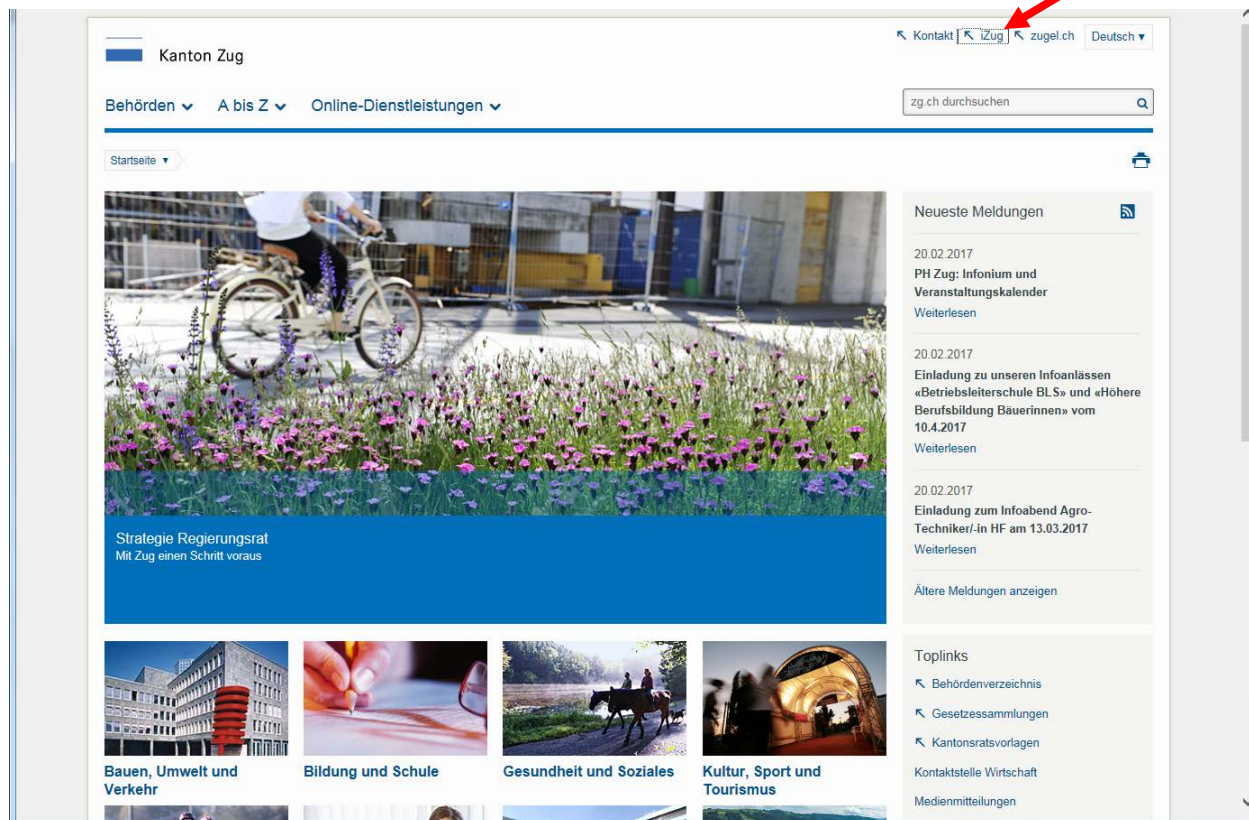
Kanton Zug

↖ Kontakt ↖ iZug ↖ zugel.ch Deutsch ▾

Behörden ⌄ A bis Z ⌄ Online-Dienstleistungen ⌄

zg.ch durchsuchen

Startseite ▾

Strategie Regierungsrat
Mit Zug einen Schritt voraus

Neueste Meldungen

20.02.2017
PH Zug: Infonium und Veranstaltungskalender
Weiterlesen

20.02.2017
Einladung zu unseren Infoanlässen «Betriebsleiterschule BLS» und «Höhere Berufsbildung Bäuerinnen» vom 10.4.2017
Weiterlesen

20.02.2017
Einladung zum Infoabend Agro-Techniker/-in HF am 13.03.2017
Weiterlesen

Ältere Meldungen anzeigen

Bauen, Umwelt und Verkehr

Bildung und Schule

Gesundheit und Soziales

Kultur, Sport und Tourismus

Toplinks
↖ Behördenverzeichnis
↖ Gesetzessammlungen
↖ Kantonsratsvorlagen
Kontaktstelle Wirtschaft
Medienmitteilungen